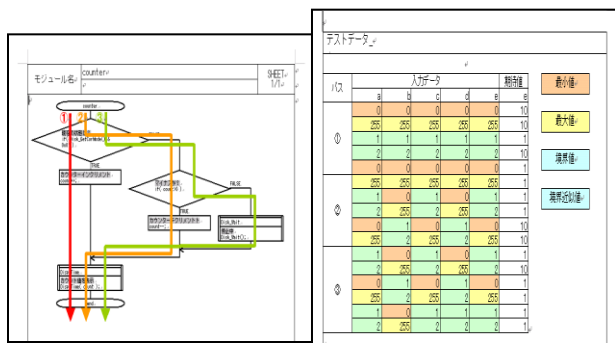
モジュール名 counter

SHEET 1/1

counter

① ② ③

TRUE

カウンターをインクリメント count++;

TRUE

カウンターをデクリメント count--;

FALSE

テストデータ

| パス | a | b | c | d | e | 期待値 |
|---|---|---|---|---|---|---|
| ① | 0 | 0 | 0 | 0 | 0 | 10 |
| | 255 | 255 | 255 | 255 | 255 | 10 |
| | 1 | 1 | 1 | 1 | 1 | 10 |
| | 2 | 2 | 2 | 2 | 2 | 10 |
| | 0 | 0 | 0 | 0 | 0 | 10 |
| ② | 255 | 255 | 255 | 255 | 255 | 1 |
| | 1 | 0 | 1 | 0 | 1 | 1 |
| | 2 | 2 | 2 | 2 | 2 | 10 |
| | 0 | 1 | 0 | 1 | 0 | 10 |
| | 255 | 255 | 255 | 255 | 255 | 10 |
| ③ | 1 | 0 | 1 | 0 | 1 | 1 |
| | 2 | 2 | 2 | 2 | 2 | 1 |
| | 0 | 1 | 0 | 1 | 0 | 1 |
| | 255 | 255 | 255 | 255 | 255 | 1 |
| | 1 | 1 | 1 | 1 | 1 | 1 |
| | 1 | 0 | 1 | 0 | 1 | 1 |
| | 2 | 2 | 2 | 2 | 2 | 1 |

最小値

最大値

境界値

境界近傍値